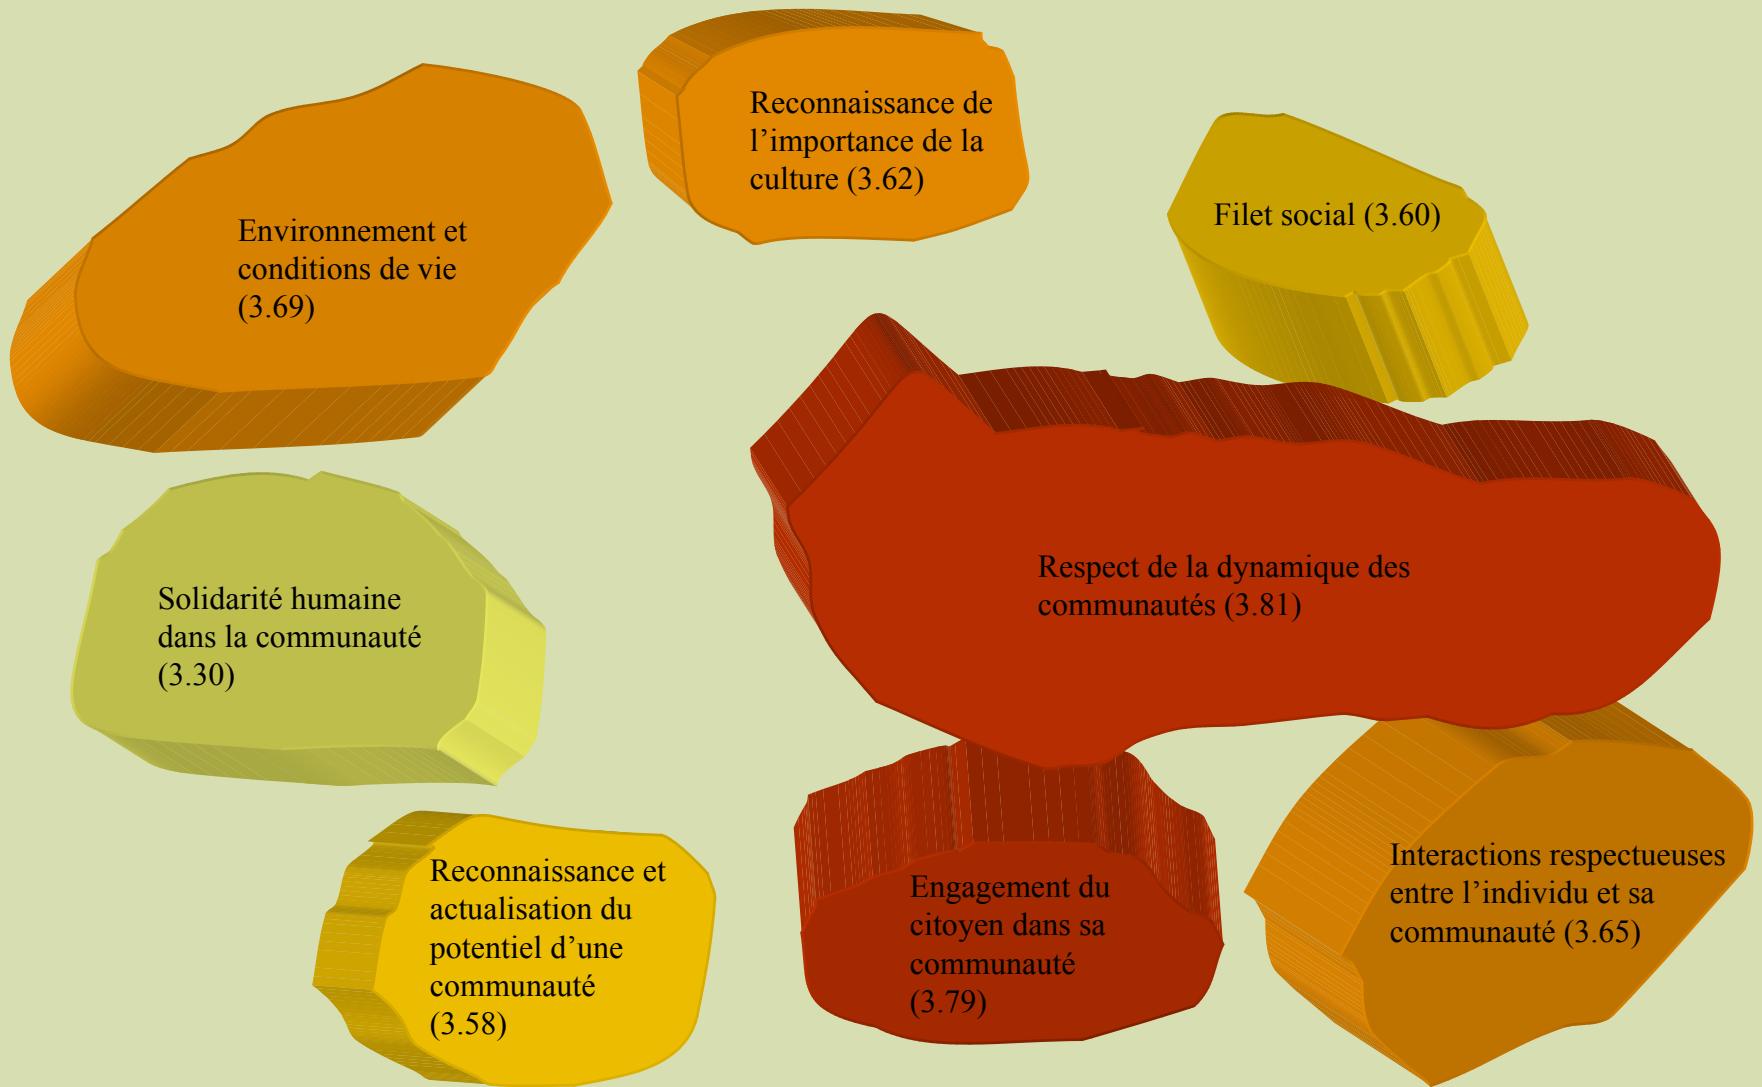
Reconnaissance de l’importance de la culture (3.62)

Environnement et conditions de vie (3.69)

Filet social (3.60)

Respect de la dynamique des communautés (3.81)

Solidarité humaine dans la communauté (3.30)

Reconnaissance et actualisation du potentiel d’une communauté (3.58)

Engagement du citoyen dans sa communauté (3.79)

Interactions respectueuses entre l’individu et sa communauté (3.65)